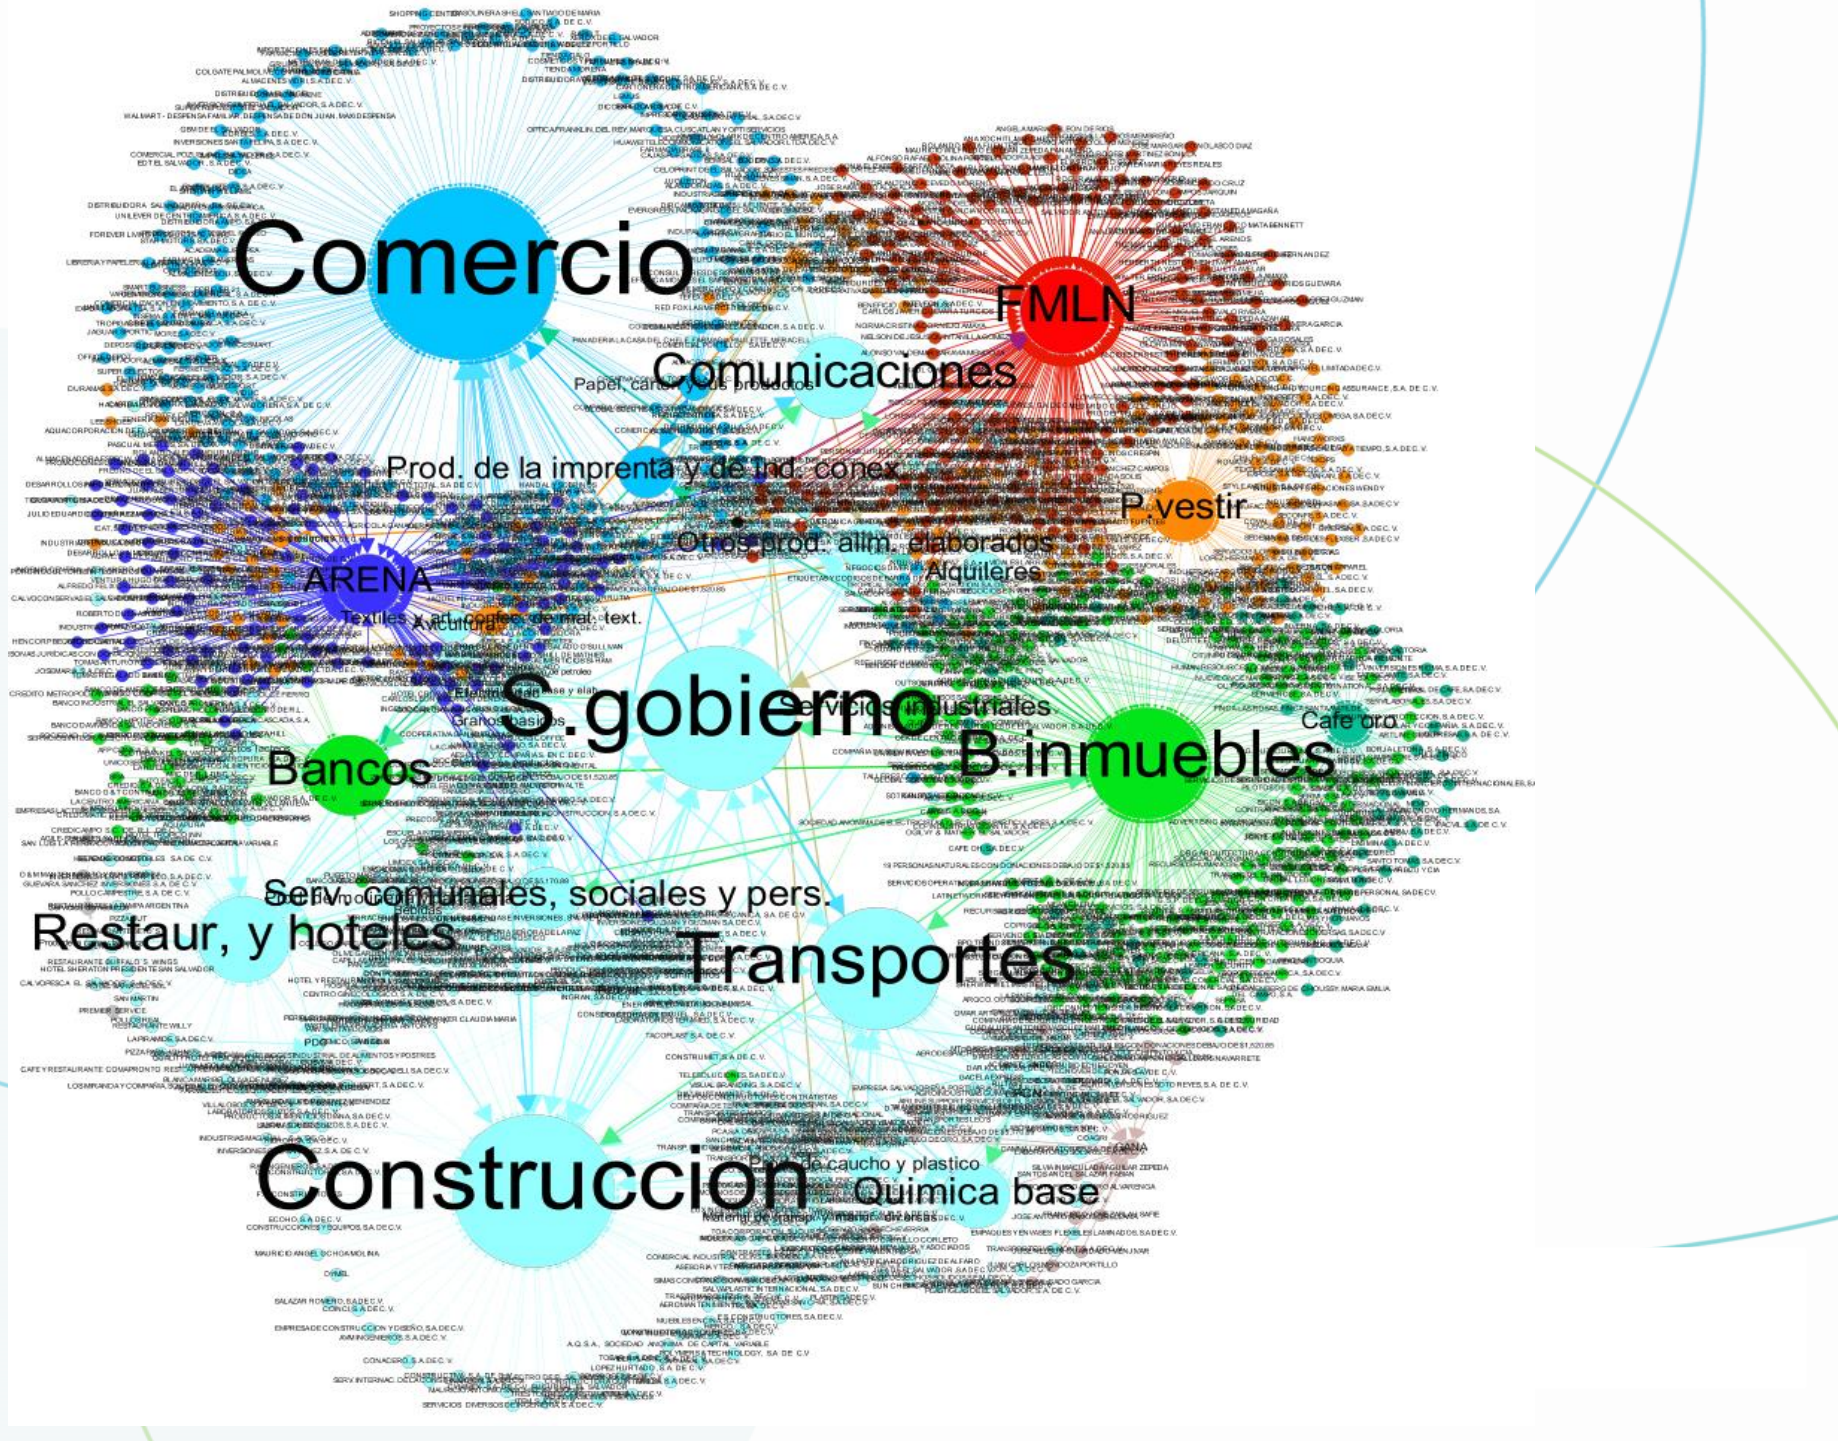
Comercio

FMLN

Comunicaciones

Papel, carton y sus productos

Prod. de la imprenta y de ind. conex.

P. vestir

Otros prod. alim. elaborados

Alquileres

ARENA

Textiles y art. confec. de mat. text.

S.gobierno

Servicios industriales

Cafe oro

B.inmuebles

Bancos

Granos basicos

Serv. comunales, sociales y pers.

Restaur, y hoteles

Transportes

Construccion

Prod. de caucho y plastico

Quimica base

Material de transp. y manuf. diversas

WALMART - DESPENSA FAMILIAR, DESPENSA DE DON JUAN, MAXI DESPENSA

COLGATE PALMOLIVE

INVERSIONES SANTA FELIPA, S.A DE C.V.

DISTRIBUIDORA SALVADOREÑA

UNILEVER DE CENTRO AMERICA, S.A DE C.V.

LIBRERIA Y PAPELERIA

OPTICA FRANKLIN, DEL REY, MARQUESA, CUSCATLAN Y OPTISERVICIOS

HUAWEI TECHNOLOGIES

RESTAURANTE BUFFALO'S WINGS

HOTEL SHERATON PRESIDENTE SAN SALVADOR

PREMIER SERVICE

RESTAURANTE WILLY

PIZZA HUT

CAFE Y RESTAURANTE COMAPRONTO

CONSTRUCCIONES Y EQUIPOS, S.A DE C.V.

MAURICIO ANGEL OCHOA MOLINA

SALAZAR ROMERO, S.A DE C.V.

EMPRESA DE CONSTRUCCION Y DISEÑO, S.A DE C.V.

CONACERO, S.A DE C.V.

SERVICIOS DIVERSOS

CONSTRUMET, S.A DE C.V.

TELEPRODUCCIONES, S.A DE C.V.

VISUAL BRANDING, S.A DE C.V.

CAFE OLYMPIC

19 PERSONAS NATURALES CON DONACIONES DEBAJO DE $1,520.85

CAFE OLYMPIC

SANTO TOMAS, S.A DE C.V.

GANA

SILVIA INMACULADA AGUILAR ZEPEDA

EMPAQUES Y ENVASES FLEXIBLES LAMINADOS, S.A DE C.V.

A.Q.S.A., SOCIEDAD ANONIMA DE CAPITAL VARIABLE

LOPEZ HURTADO, S.A DE C.V.

SHOPPING CENTER